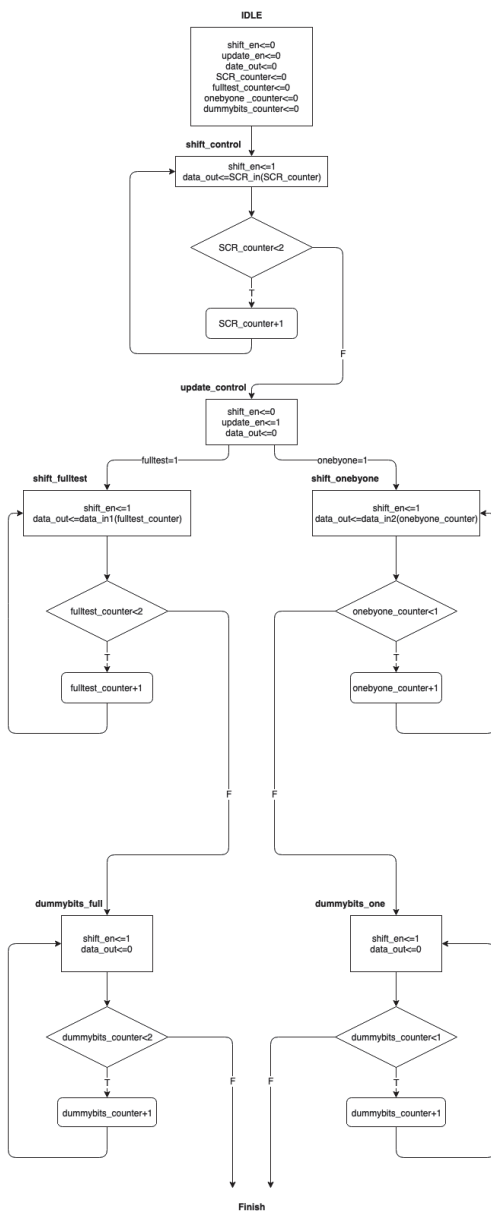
IDLE

shift_en<=0
update_en<=0
date_out<=0
SCR_counter<=0
fulltest_counter<=0
onebyone _counter<=0
dummybits_counter<=0

shift_control

shift_en<=1
data_out<=SCR_in(SCR_counter)

SCR_counter<2

T

SCR_counter+1

F

update_control

shift_en<=0
update_en<=1
data_out<=0

fulltest=1

onebyone=1

shift_fulltest

shift_en<=1
data_out<=data_in1(fulltest_counter)

fulltest_counter<2

T

fulltest_counter+1

shift_onebyone

shift_en<=1
data_out<=data_in2(onebyone_counter)

onebyone_counter<1

T

onebyone_counter+1

F

F

dummybits_full

shift_en<=1
data_out<=0

dummybits_counter<2

T

dummybits_counter+1

F

dummybits_one

shift_en<=1
data_out<=0

dummybits_counter<1

T

dummybits_counter+1

F

Finish